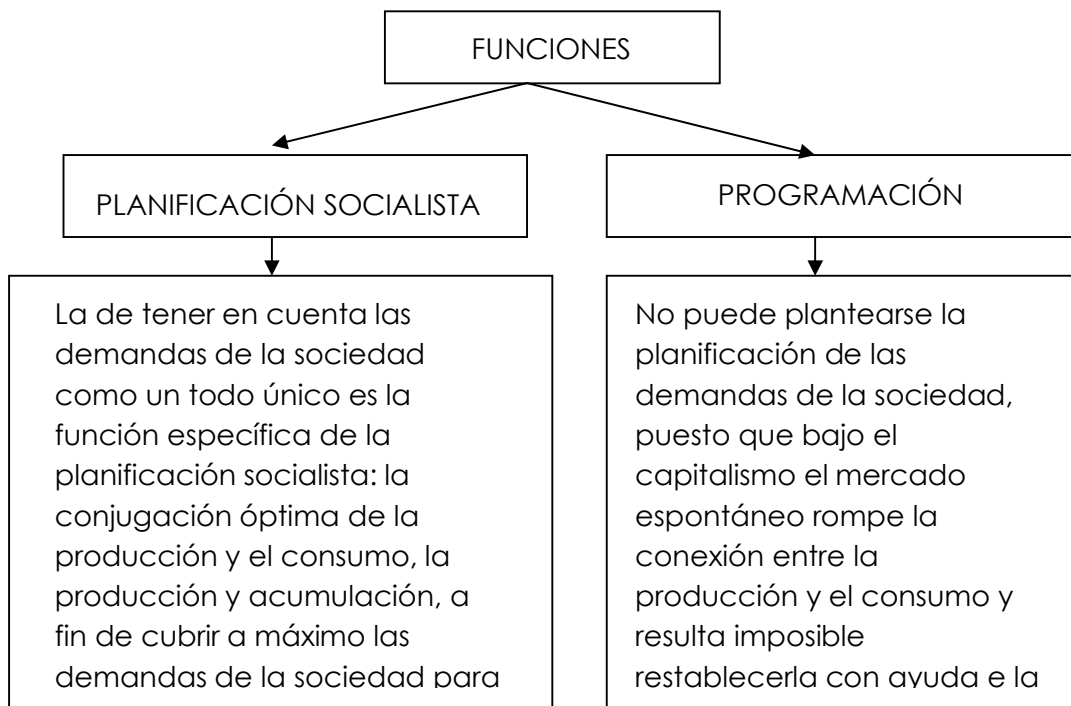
FUNCIONES

PLANIFICACIÓN SOCIALISTA

PROGRAMACIÓN

La de tener en cuenta las demandas de la sociedad como un todo único es la función específica de la planificación socialista: la conjugación óptima de la producción y el consumo, la producción y acumulación, a fin de cubrir a máximo las demandas de la sociedad para

No puede plantearse la planificación de las demandas de la sociedad, puesto que bajo el capitalismo el mercado espontáneo rompe la conexión entre la producción y el consumo y resulta imposible restablecerla con ayuda e la